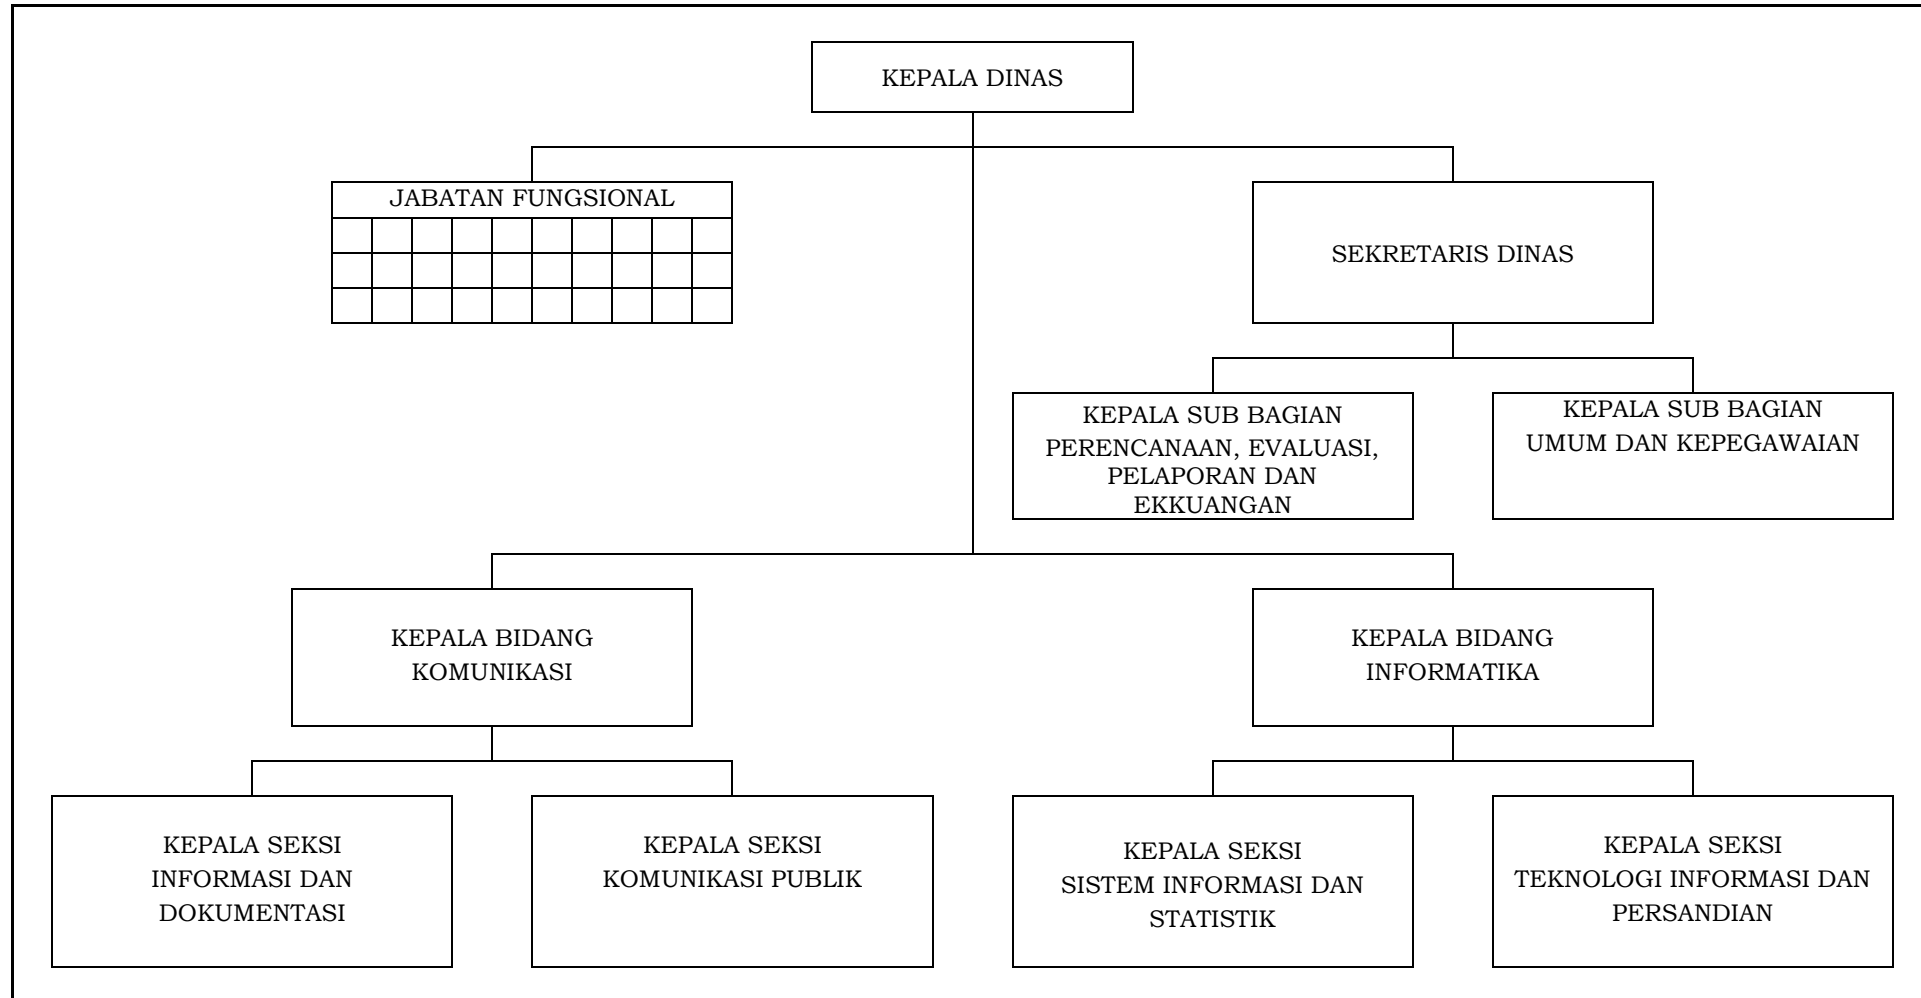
KEPALA DINAS

JABATAN FUNGSIONAL

SEKRETARIS DINAS

KEPALA SUB BAGIAN PERENCANAAN, EVALUASI, PELAPORAN DAN EKKUANGAN

KEPALA SUB BAGIAN UMUM DAN KEPEGAWAIAN

KEPALA BIDANG KOMUNIKASI

KEPALA BIDANG INFORMATIKA

KEPALA SEKSI INFORMASI DAN DOKUMENTASI

KEPALA SEKSI KOMUNIKASI PUBLIK

KEPALA SEKSI SISTEM INFORMASI DAN STATISTIK

KEPALA SEKSI TEKNOLOGI INFORMASI DAN PERSANDIAN